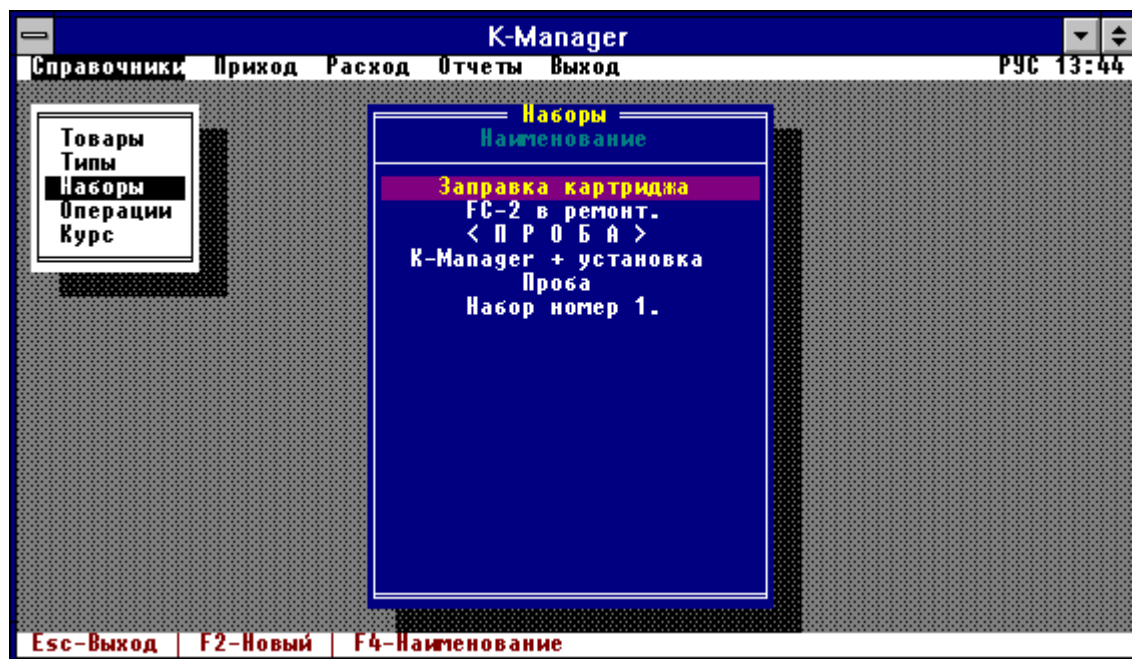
K-Manager

Справочники Приход Расход Отчеты Выход РУС 13:44

Товары
Типы
Наборы
Операции
Курс

Наборы
Наименование

Заправка картриджа
FC-2 в ремонт.
< П Р О Б А >
K-Manager + установка
Проба
Набор номер 1.

Esc-Выход | F2-Новый | F4-Наименование